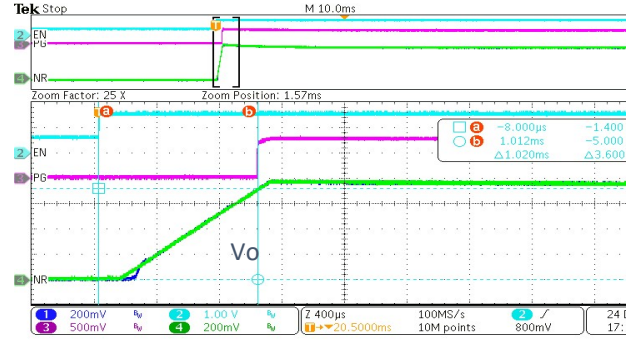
Tek Stop
M 10.0ms
T
2 EN
PG
NR
Zoom Factor: 25 X
Zoom Position: 1.57ms
a
b
a −8.000µs −1.400
b 1.012ms −5.000
Δ1.020ms Δ3.600
2 EN
PG
Vo
NR
1 200mV $B_W$
2 1.00 V $B_W$
3 500mV $B_W$
4 200mV $B_W$
Z 400µs
T→20.5000ms
100MS/s
10M points
2
800mV
24 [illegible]
17:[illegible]